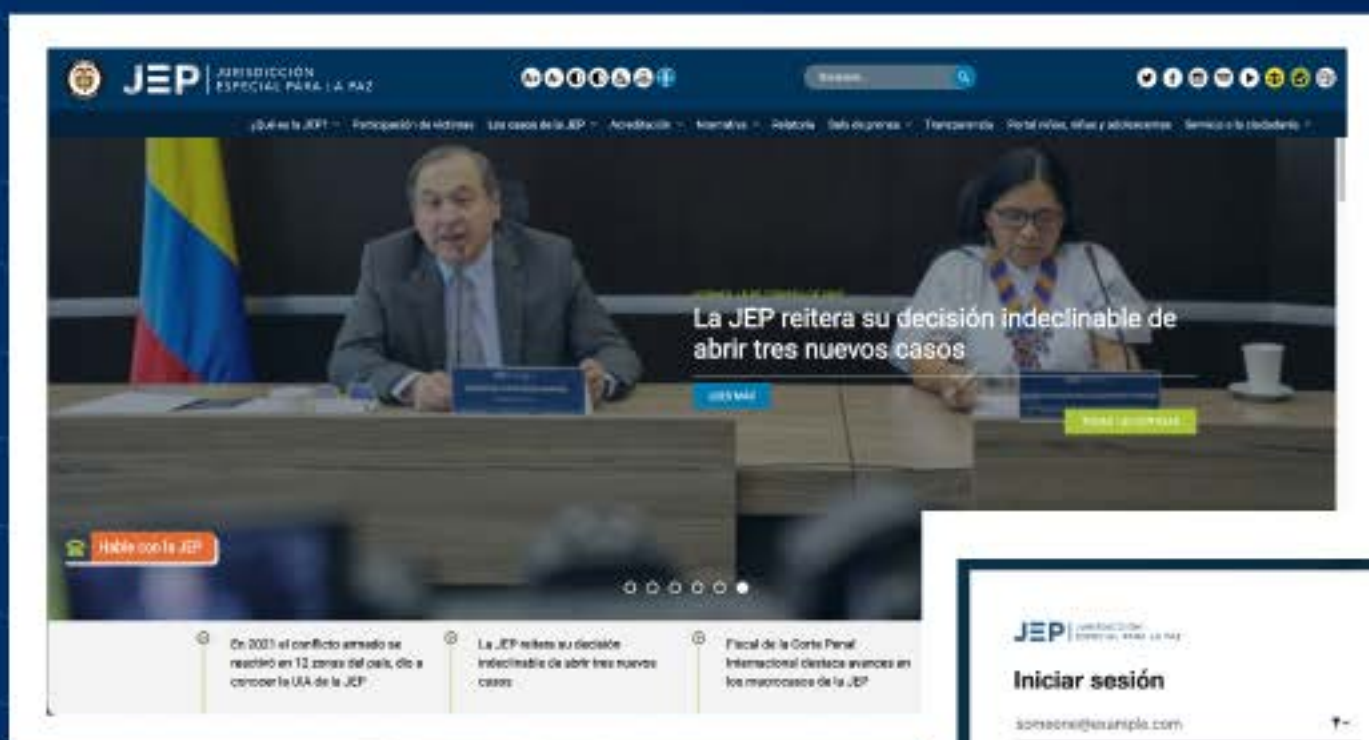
JEP | JURISDICCIÓN ESPECIAL PARA LA PAZ

Buscar...

¿Qué es la JEP? Participación de víctimas Los casos de la JEP Acreditación Normativa Relatoría Sala de prensa Transparencia Portal niños, niñas y adolescentes Servicio a la ciudadanía

La JEP reitera su decisión indeclinable de abrir tres nuevos casos

LEER MÁS

Hable con la JEP

En 2021 el conflicto armado se recrudeció en 12 zonas del país, dio a conocer la UIA de la JEP

La JEP reitera su decisión indeclinable de abrir tres nuevos casos

Fiscal de la Corte Penal Internacional destaca avances en los macrocasos de la JEP

JEP | JURISDICCIÓN ESPECIAL PARA LA PAZ

Iniciar sesión

someone@example.com